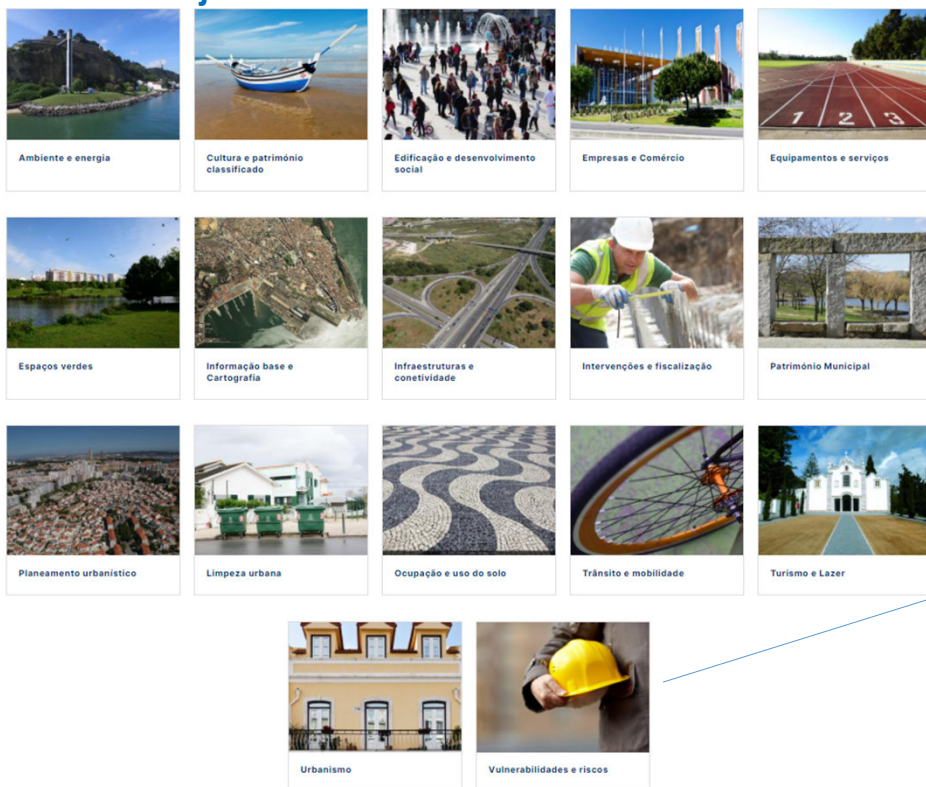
Ambiente e energia

Cultura e património classificado

Edificação e desenvolvimento social

Empresas e Comércio

Equipamentos e serviços

Espaços verdes

Informação base e Cartografia

Infraestruturas e conetividade

Intervenções e fiscalização

Património Municipal

Planeamento urbanístico

Limpeza urbana

Ocupação e uso do solo

Trânsito e mobilidade

Turismo e Lazer

Urbanismo

Vulnerabilidades e riscos